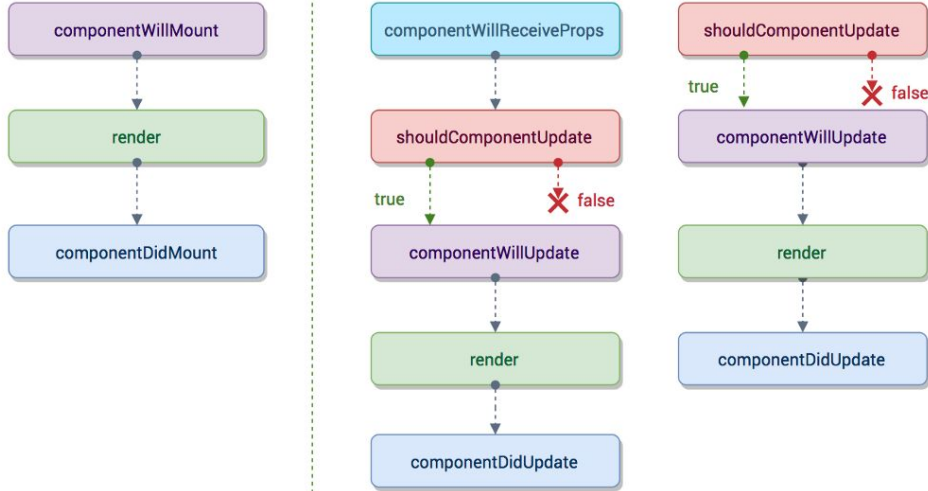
componentWillMount

render

componentDidMount

componentWillReceiveProps

shouldComponentUpdate

true

false

componentWillUpdate

render

componentDidUpdate

shouldComponentUpdate

true

false

componentWillUpdate

render

componentDidUpdate